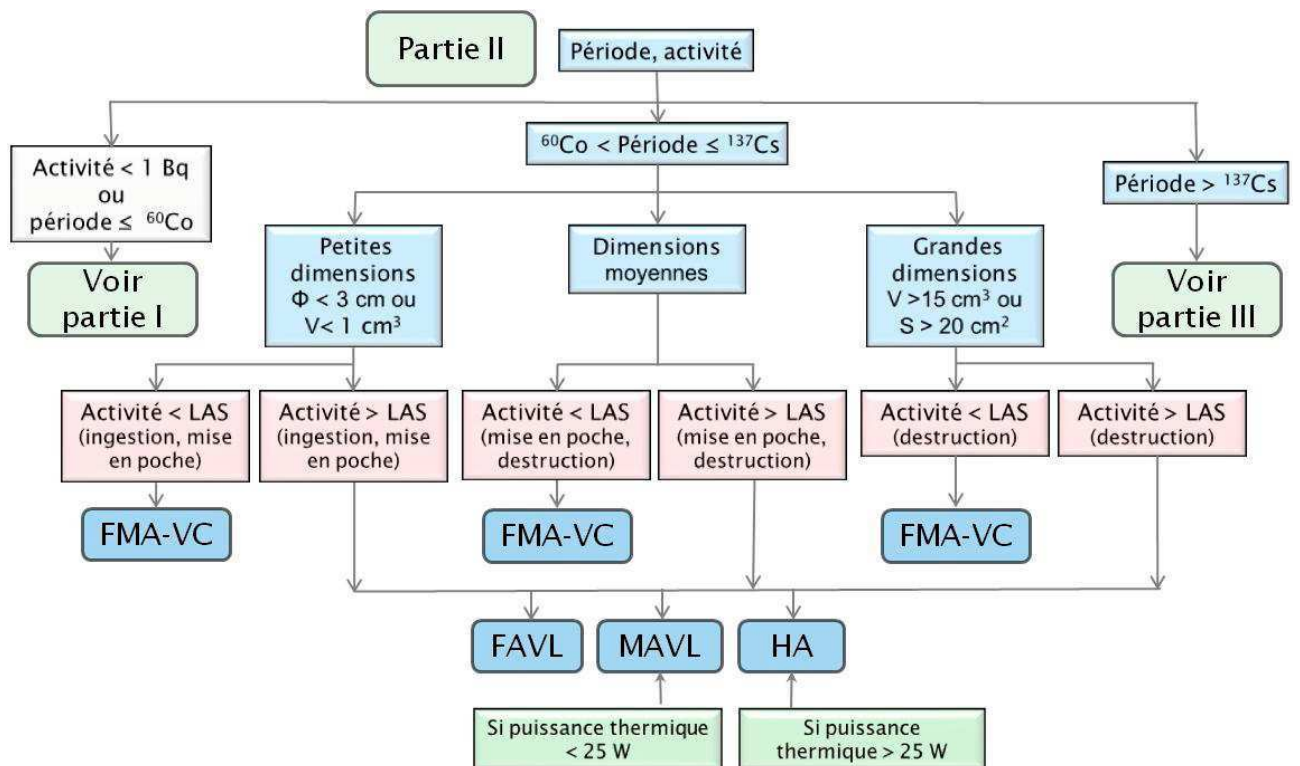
Partie II

Période, activité

$^{60}$Co < Période ≤ $^{137}$Cs

Activité < 1 Bq ou période ≤ $^{60}$Co

Voir partie I

Période > $^{137}$Cs

Voir partie III

Petites dimensions Φ < 3 cm ou V< 1 cm$^3$

Dimensions moyennes

Grandes dimensions V >15 cm$^3$ ou S > 20 cm$^2$

Activité < LAS (ingestion, mise en poche)

Activité > LAS (ingestion, mise en poche)

Activité < LAS (mise en poche, destruction)

Activité > LAS (mise en poche, destruction)

Activité < LAS (destruction)

Activité > LAS (destruction)

FMA-VC

FMA-VC

FMA-VC

FAVL

MAVL

HA

Si puissance thermique < 25 W

Si puissance thermique > 25 W